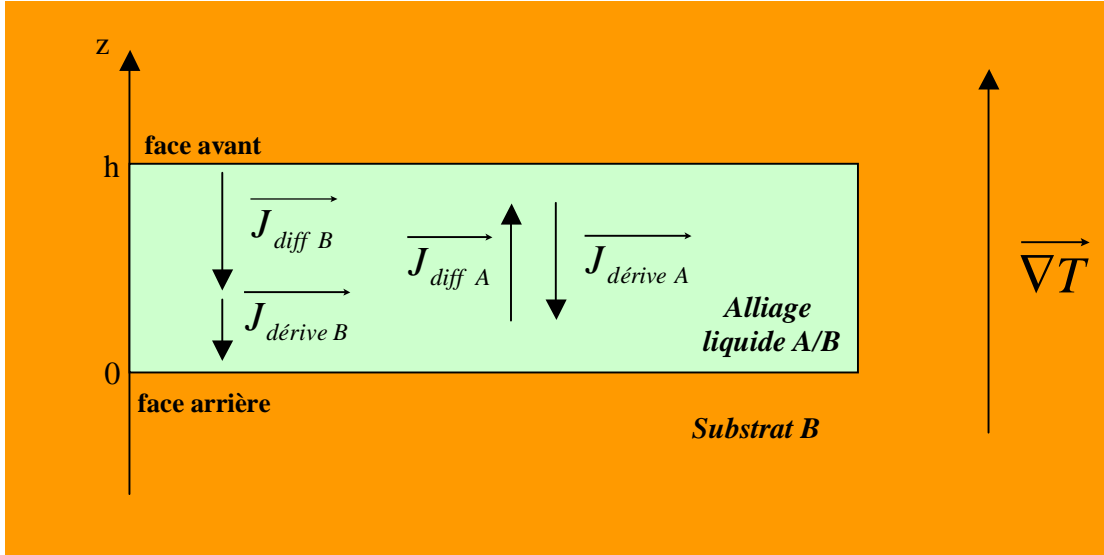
z

face avant

h

$\overrightarrow{J_{diff\ B}}$

$\overrightarrow{J_{dérive\ B}}$

$\overrightarrow{J_{diff\ A}}$

$\overrightarrow{J_{dérive\ A}}$

Alliage liquide A/B

0

face arrière

Substrat B

$\overrightarrow{\nabla T}$